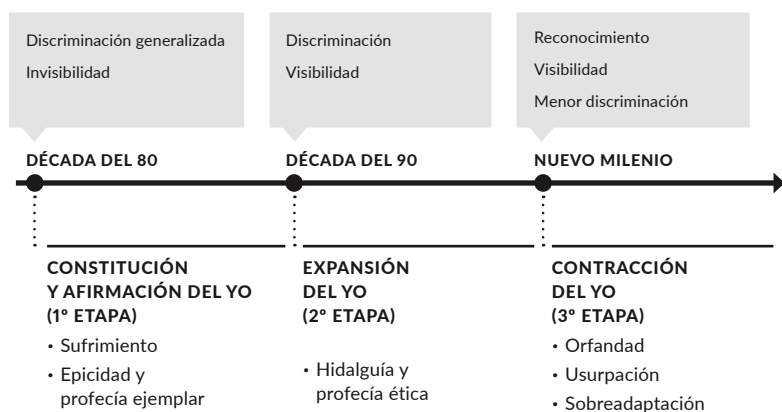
Discriminación generalizada
Invisibilidad

DÉCADA DEL 80

CONSTITUCIÓN Y AFIRMACIÓN DEL YO (1° ETAPA)

• Sufrimiento
• Epicidad y profecía ejemplar

Discriminación
Visibilidad

DÉCADA DEL 90

EXPANSIÓN DEL YO (2° ETAPA)

• Hidalguía y profecía ética

Reconocimiento
Visibilidad
Menor discriminación

NUEVO MILENIO

CONTRACCIÓN DEL YO (3° ETAPA)

• Orfandad
• Usurpación
• Sobreadaptación